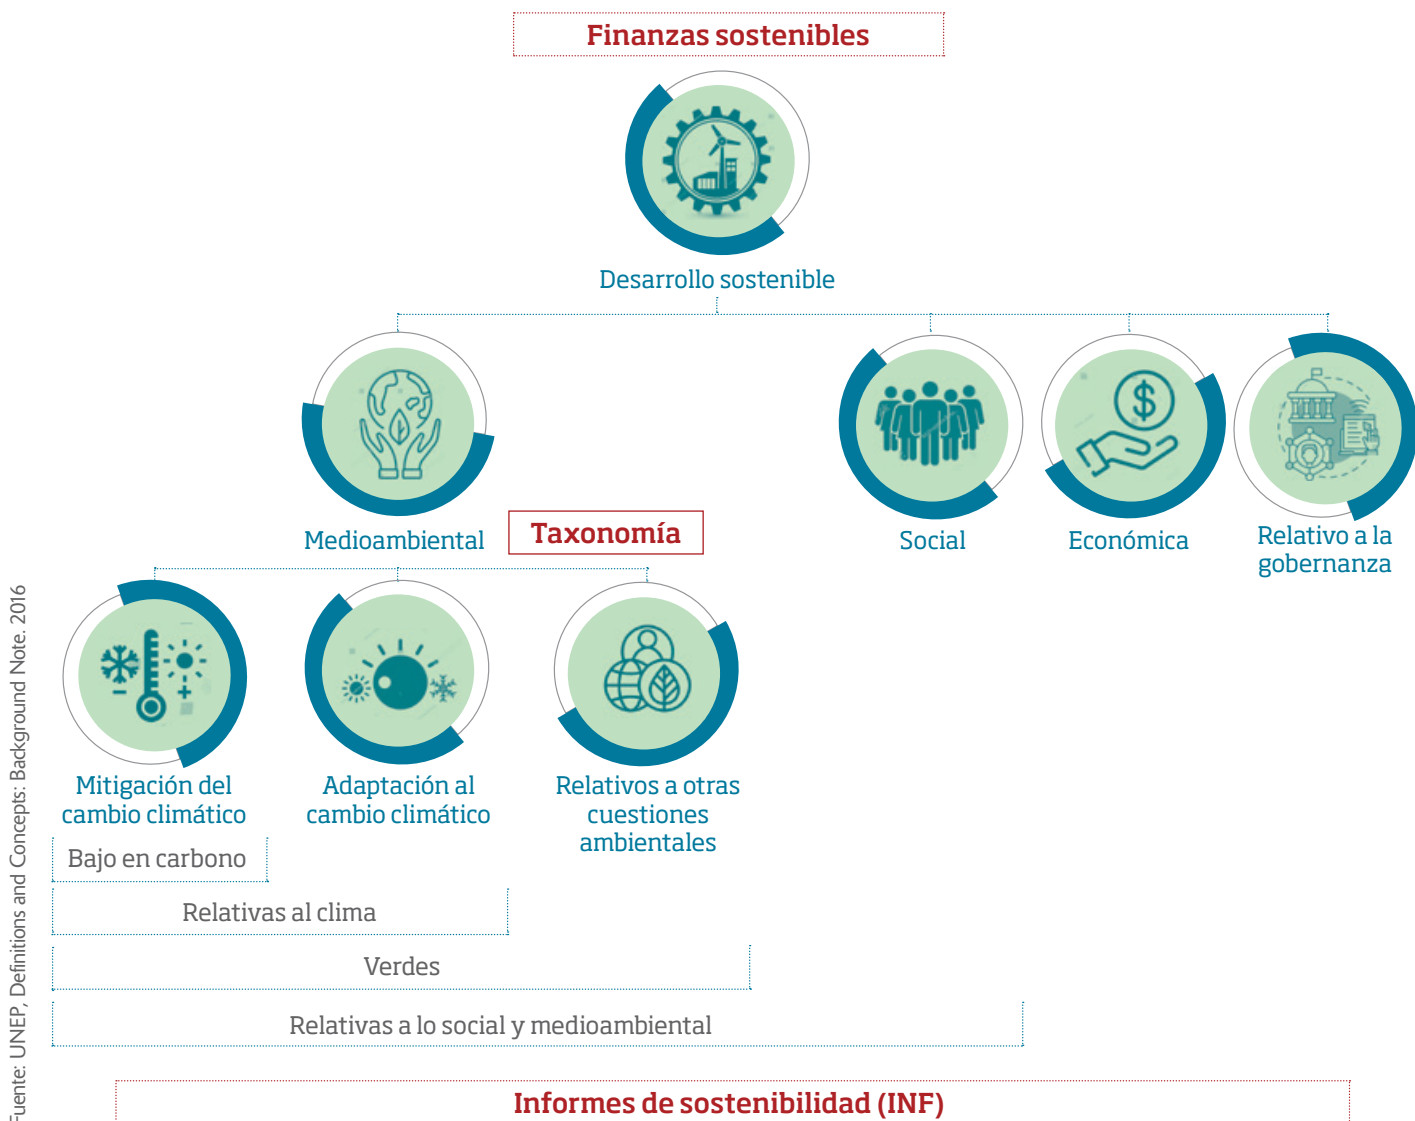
Finanzas sostenibles

Desarrollo sostenible

Medioambiental

Taxonomía

Social

Económica

Relativo a la gobernanza

Mitigación del cambio climático

Adaptación al cambio climático

Relativos a otras cuestiones ambientales

Bajo en carbono

Relativas al clima

Verdes

Relativas a lo social y medioambiental

Informes de sostenibilidad (INF)

Fuente: UNEP, Definitions and Concepts: Background Note. 2016